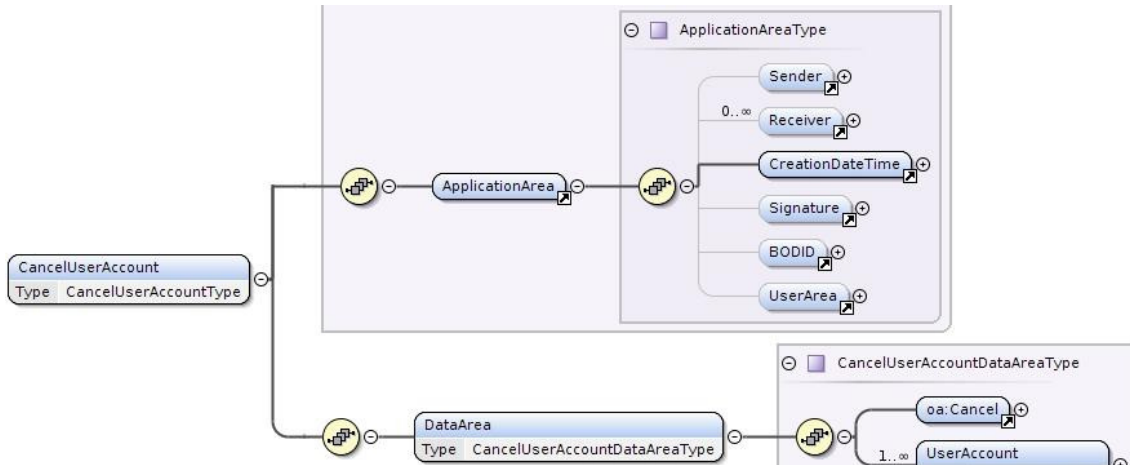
ApplicationAreaType

Sender

0..∞

Receiver

CreationDateTime

ApplicationArea

Signature

BODID

UserArea

CancelUserAccount
Type CancelUserAccountType

CancelUserAccountDataAreaType

oa:Cancel

DataArea
Type CancelUserAccountDataAreaType

1..∞

UserAccount